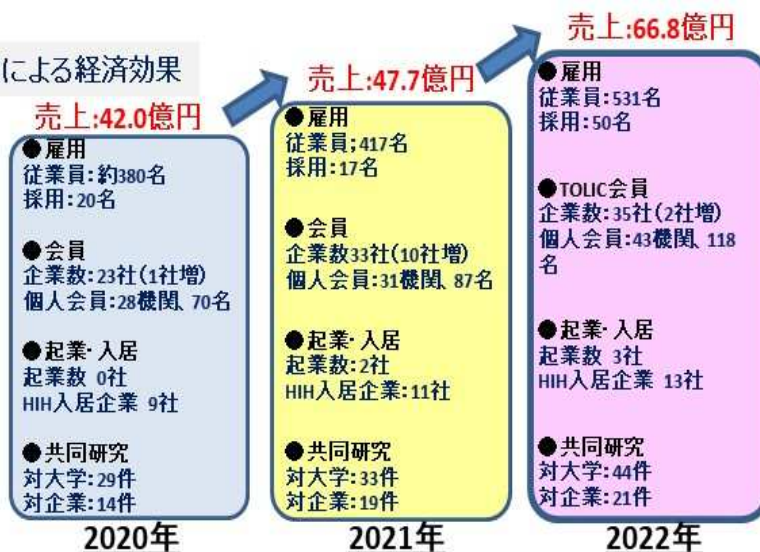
による経済効果

売上:42.0億円

●雇用
従業員:約380名
採用:20名

●会員
企業数:23社(1社増)
個人会員:28機関、70名

●起業・入居
起業数 0社
HIH入居企業 9社

●共同研究
対大学:29件
対企業:14件

2020年

売上:47.7億円

●雇用
従業員;417名
採用:17名

●会員
企業数33社(10社増)
個人会員:31機関、87名

●起業・入居
起業数:2社
HIH入居企業:11社

●共同研究
対大学:33件
対企業:19件

2021年

売上:66.8億円

●雇用
従業員:531名
採用:50名

●TOLIC会員
企業数:35社(2社増)
個人会員:43機関、118名

●起業・入居
起業数 3社
HIH入居企業 13社

●共同研究
対大学:44件
対企業:21件

2022年